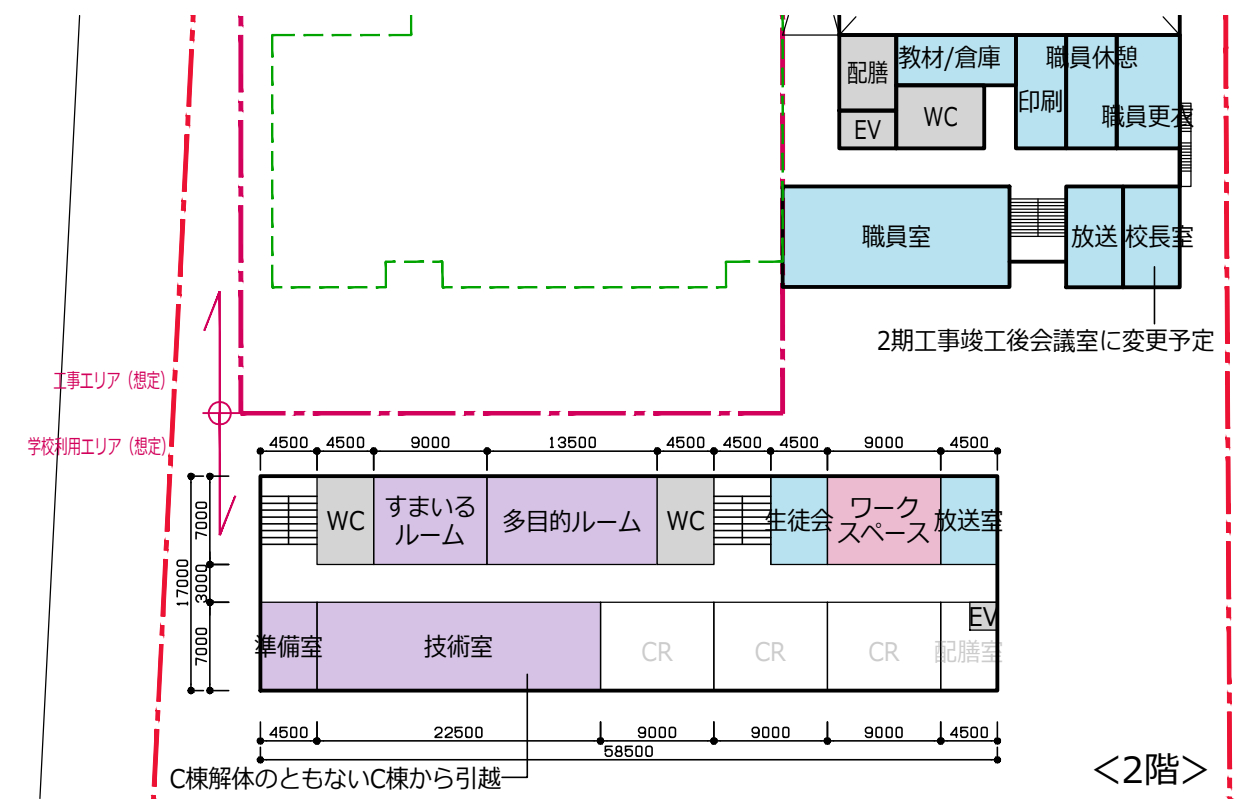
配膳
教材/倉庫
職員休憩
印刷
職員更衣
EV
WC
職員室
放送
校長室
2期工事竣工後会議室に変更予定

工事エリア（想定）
学校利用エリア（想定）

4500 4500 9000 13500 4500 4500 4500 9000 4500

7000
17000
3000
7000

WC
すまいるルーム
多目的ルーム
WC
生徒会
ワークスペース
放送室
EV
準備室
技術室
CR
CR
CR
配膳室

4500 22500 9000 9000 9000 4500
58500

C棟解体のともないC棟から引越

＜2階＞